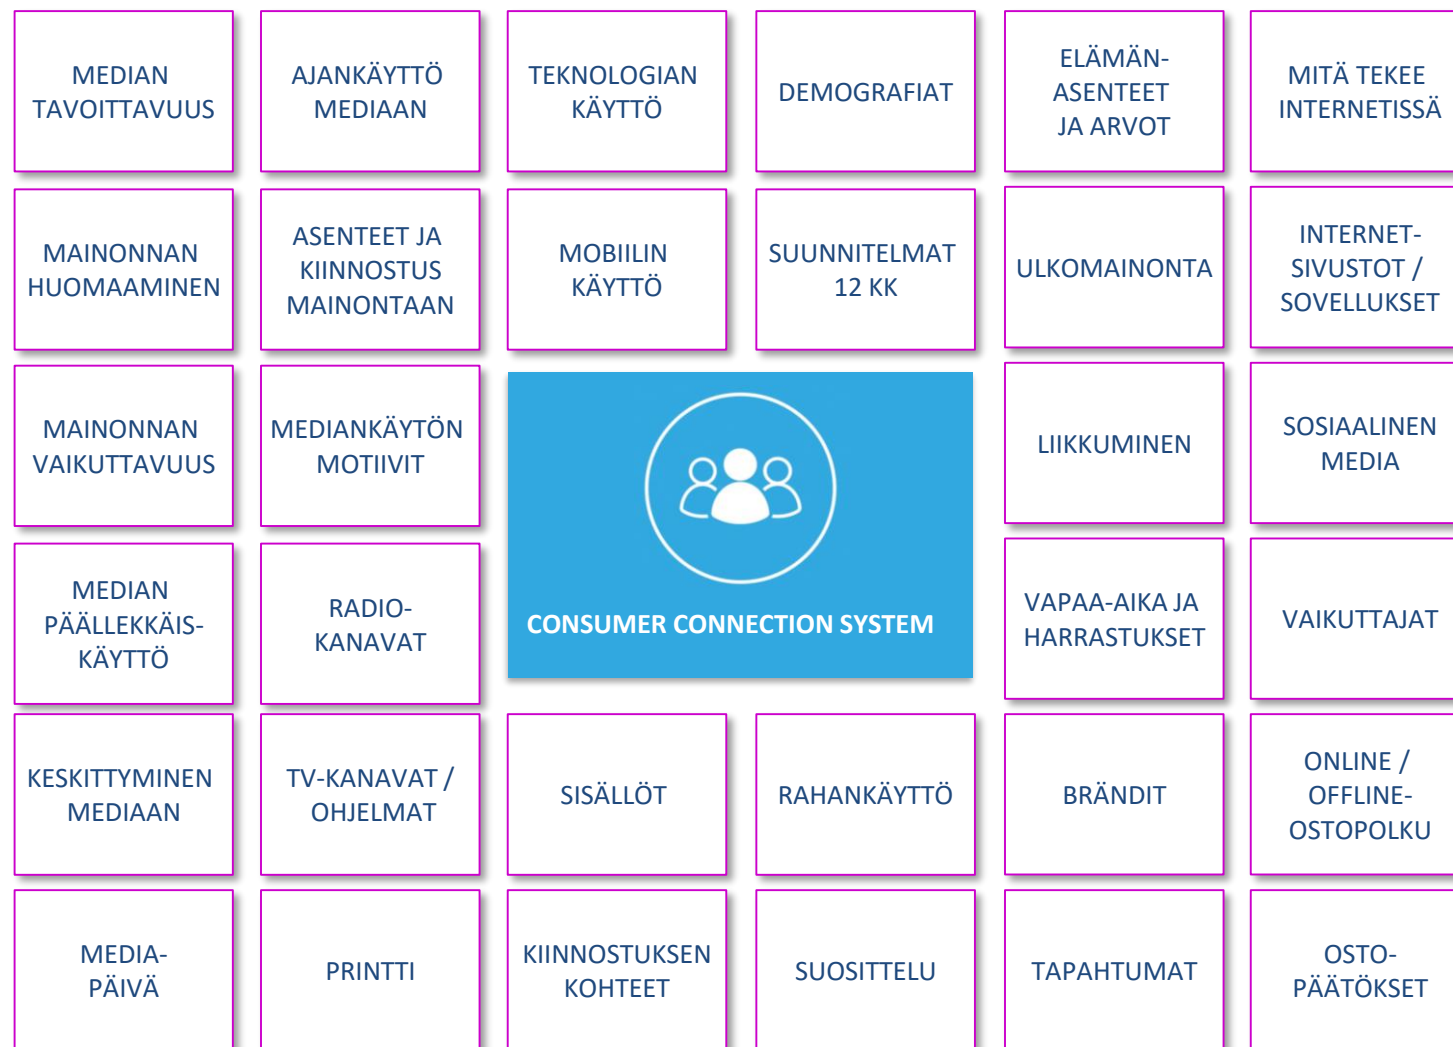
| | | | | | |
|---|---|---|---|---|---|
| MEDIAN TAVOITTAVUUS | AJANKÄYTTÖ MEDIAAN | TEKNOLOGIAN KÄYTTÖ | DEMOGRAFIAT | ELÄMÄN-ASENTEET JA ARVOT | MITÄ TEKEE INTERNETISSÄ |
| MAINONNAN HUOMAAMINEN | ASENTEET JA KIINNOSTUS MAINONTAAN | MOBIILIN KÄYTTÖ | SUUNNITELMAT 12 KK | ULKOMAINONTA | INTERNET-SIVUSTOT / SOVELLUKSET |
| MAINONNAN VAIKUTTAVUUS | MEDIANKÄYTÖN MOTIIVIT | CONSUMER CONNECTION SYSTEM | | LIIKKUMINEN | SOSIAALINEN MEDIA |
| MEDIAN PÄÄLLEKKÄIS-KÄYTTÖ | RADIO-KANAVAT | | | VAPAA-AIKA JA HARRASTUKSET | VAIKUTTAJAT |
| KESKITTYMINEN MEDIAAN | TV-KANAVAT / OHJELMAT | SISÄLLÖT | RAHANKÄYTTÖ | BRÄNDIT | ONLINE / OFFLINE-OSTOPOLKU |
| MEDIA-PÄIVÄ | PRINTTI | KIINNOSTUKSEN KOHTEET | SUOSITTELU | TAPAHTUMAT | OSTO-PÄÄTÖKSET |